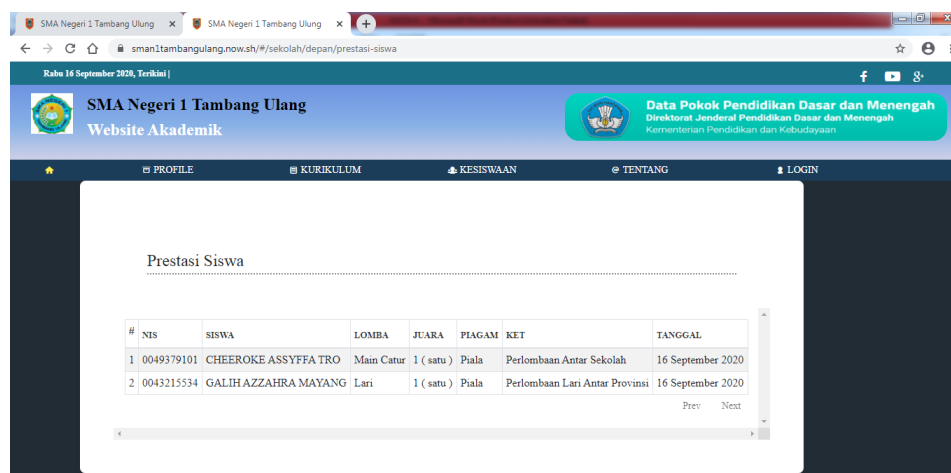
SMA Negeri 1 Tambang Ulung ×
SMA Negeri 1 Tambang Ulung ×
+

sman1tambangulang.now.sh/#/sekolah/depan/prestasi-siswa

Rabu 16 September 2020, Terikini |

SMA Negeri 1 Tambang Ulang
Website Akademik

Data Pokok Pendidikan Dasar dan Menengah
Direktorat Jenderal Pendidikan Dasar dan Menengah
Kementerian Pendidikan dan Kebudayaan

PROFILE
KURIKULUM
KESISWAAN
TENTANG
LOGIN

Prestasi Siswa

| # | NIS | SISWA | LOMBA | JUARA | PIAGAM | KET | TANGGAL |
|---|---|---|---|---|---|---|---|
| 1 | 0049379101 | CHEEROKE ASSYFFA TRO | Main Catur | 1 ( satu ) | Piala | Perlombaan Antar Sekolah | 16 September 2020 |
| 2 | 0043215534 | GALIH AZZAHRA MAYANG | Lari | 1 ( satu ) | Piala | Perlombaan Lari Antar Provinsi | 16 September 2020 |

Prev Next